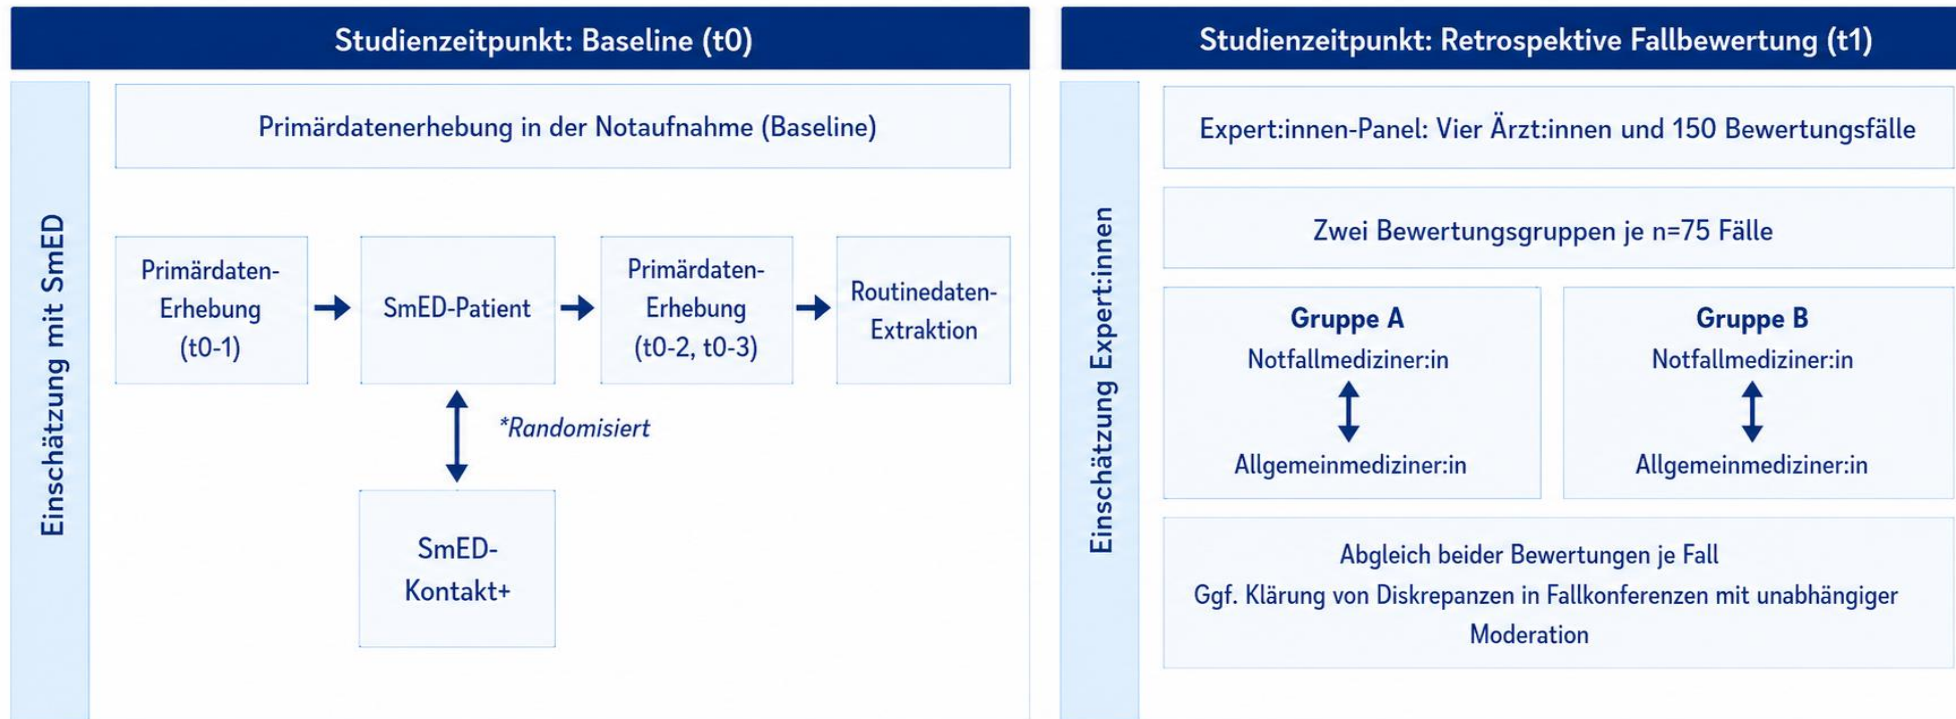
Studienzeitpunkt: Baseline (t0)

Einschätzung mit SmED

Primärdatenerhebung in der Notaufnahme (Baseline)

Primärdaten-Erhebung (t0-1)

SmED-Patient

Primärdaten-Erhebung (t0-2, t0-3)

Routinedaten-Extraktion

*Randomisiert

SmED-Kontakt+

Studienzeitpunkt: Retrospektive Fallbewertung (t1)

Einschätzung Expert:innen

Expert:innen-Panel: Vier Ärzt:innen und 150 Bewertungsfälle

Zwei Bewertungsgruppen je n=75 Fälle

Gruppe A
Notfallmediziner:in
Allgemeinmediziner:in

Gruppe B
Notfallmediziner:in
Allgemeinmediziner:in

Abgleich beider Bewertungen je Fall
Ggf. Klärung von Diskrepanzen in Fallkonferenzen mit unabhängiger Moderation